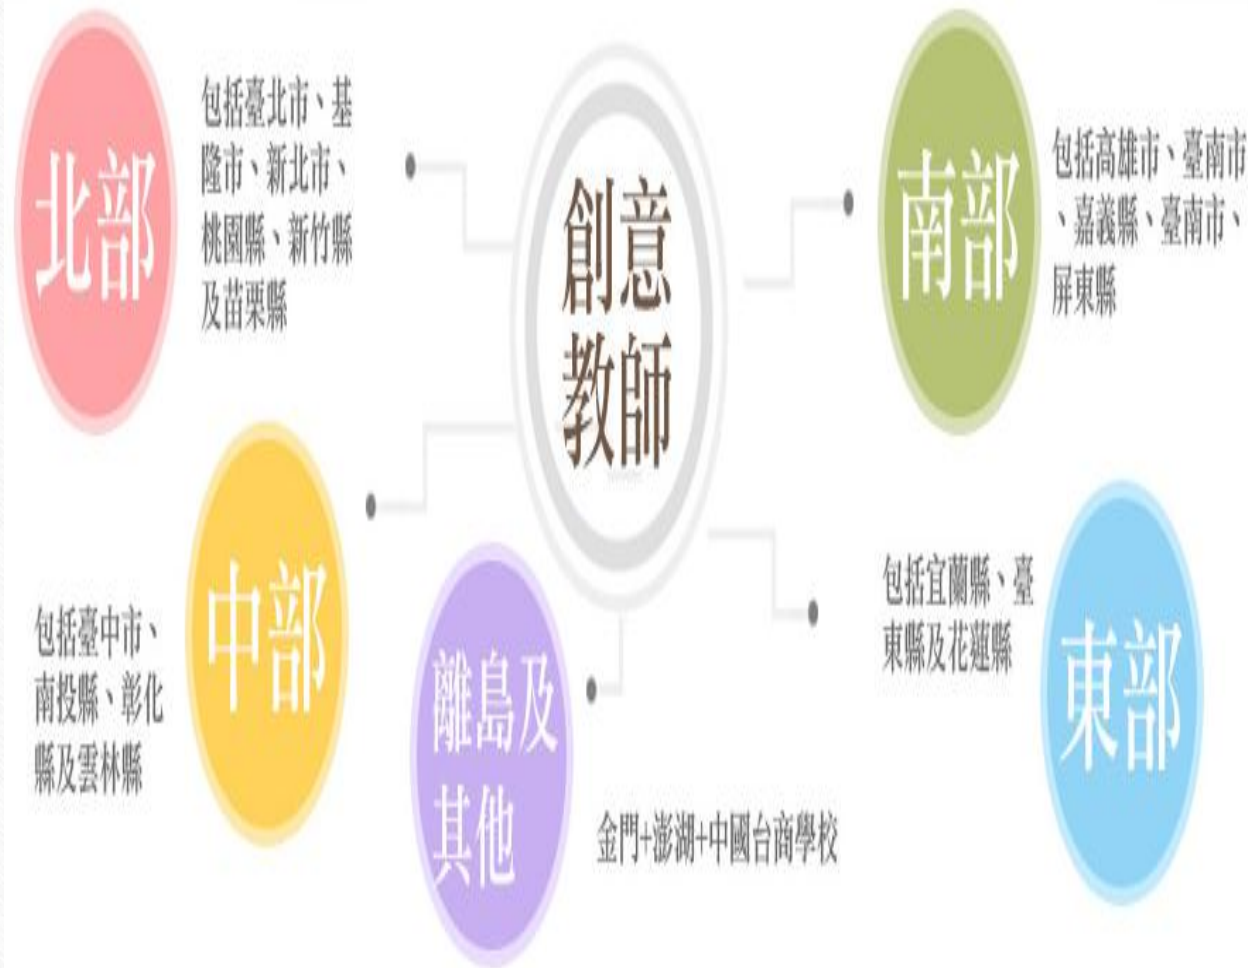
北部

包括臺北市、基隆市、新北市、桃園縣、新竹縣及苗栗縣

創意教師

南部

包括高雄市、臺南市、嘉義縣、臺南市、屏東縣

中部

包括臺中市、南投縣、彰化縣及雲林縣

離島及其他

金門+澎湖+中國台商學校

包括宜蘭縣、臺東縣及花蓮縣

東部